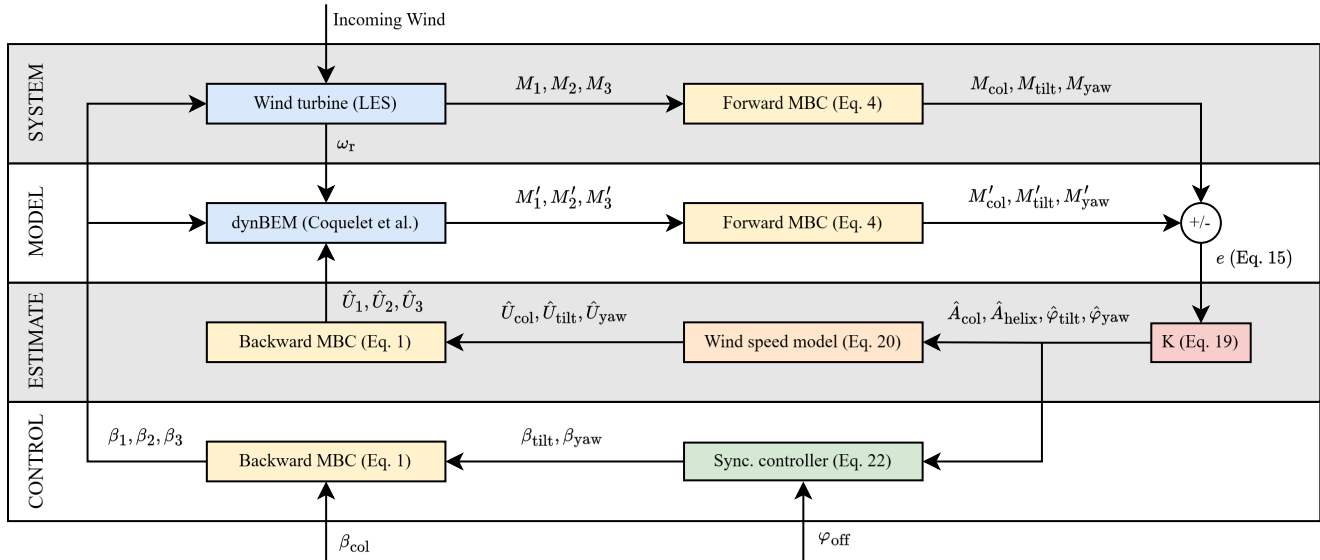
Incoming Wind

SYSTEM

Wind turbine (LES)

$M_1, M_2, M_3$

Forward MBC (Eq. 4)

$M_{\mathrm{col}}, M_{\mathrm{tilt}}, M_{\mathrm{yaw}}$

$\omega_{\mathrm{r}}$

MODEL

dynBEM (Coquelet et al.)

$M_1', M_2', M_3'$

Forward MBC (Eq. 4)

$M_{\mathrm{col}}', M_{\mathrm{tilt}}', M_{\mathrm{yaw}}'$

+/-

$e$ (Eq. 15)

ESTIMATE

$\hat{U}_1, \hat{U}_2, \hat{U}_3$

Backward MBC (Eq. 1)

$\hat{U}_{\mathrm{col}}, \hat{U}_{\mathrm{tilt}}, \hat{U}_{\mathrm{yaw}}$

Wind speed model (Eq. 20)

$\hat{A}_{\mathrm{col}}, \hat{A}_{\mathrm{helix}}, \hat{\varphi}_{\mathrm{tilt}}, \hat{\varphi}_{\mathrm{yaw}}$

K (Eq. 19)

CONTROL

$\beta_1, \beta_2, \beta_3$

Backward MBC (Eq. 1)

$\beta_{\mathrm{tilt}}, \beta_{\mathrm{yaw}}$

Sync. controller (Eq. 22)

$\beta_{\mathrm{col}}$

$\varphi_{\mathrm{off}}$